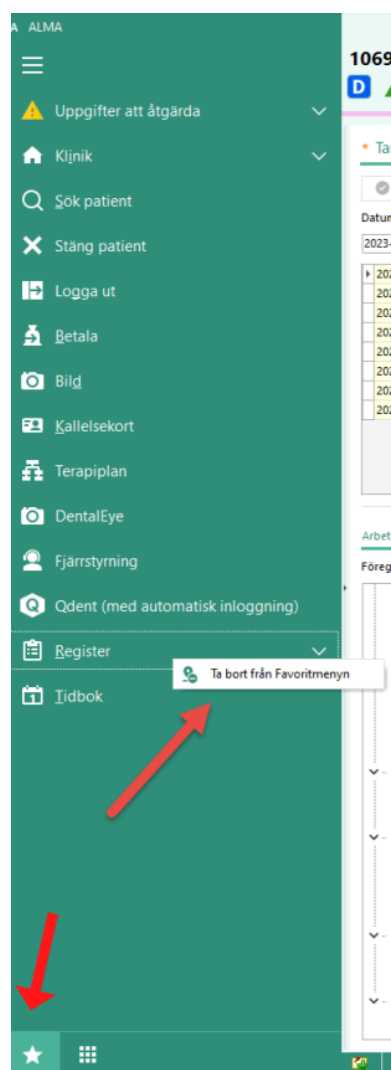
A ALMA

Uppgifter att åtgärda

Klinik

Sök patient

Stäng patient

Logga ut

Betala

Bild

Kallelsekort

Terapiplan

DentalEye

Fjärrstyrning

Qdent (med automatisk inloggning)

Register

Ta bort från Favoritmenyn

Tidbok

1069

D

Ta

Datum

2023-

202
202
202
202
202
202
202
202

Arbet

Föreg